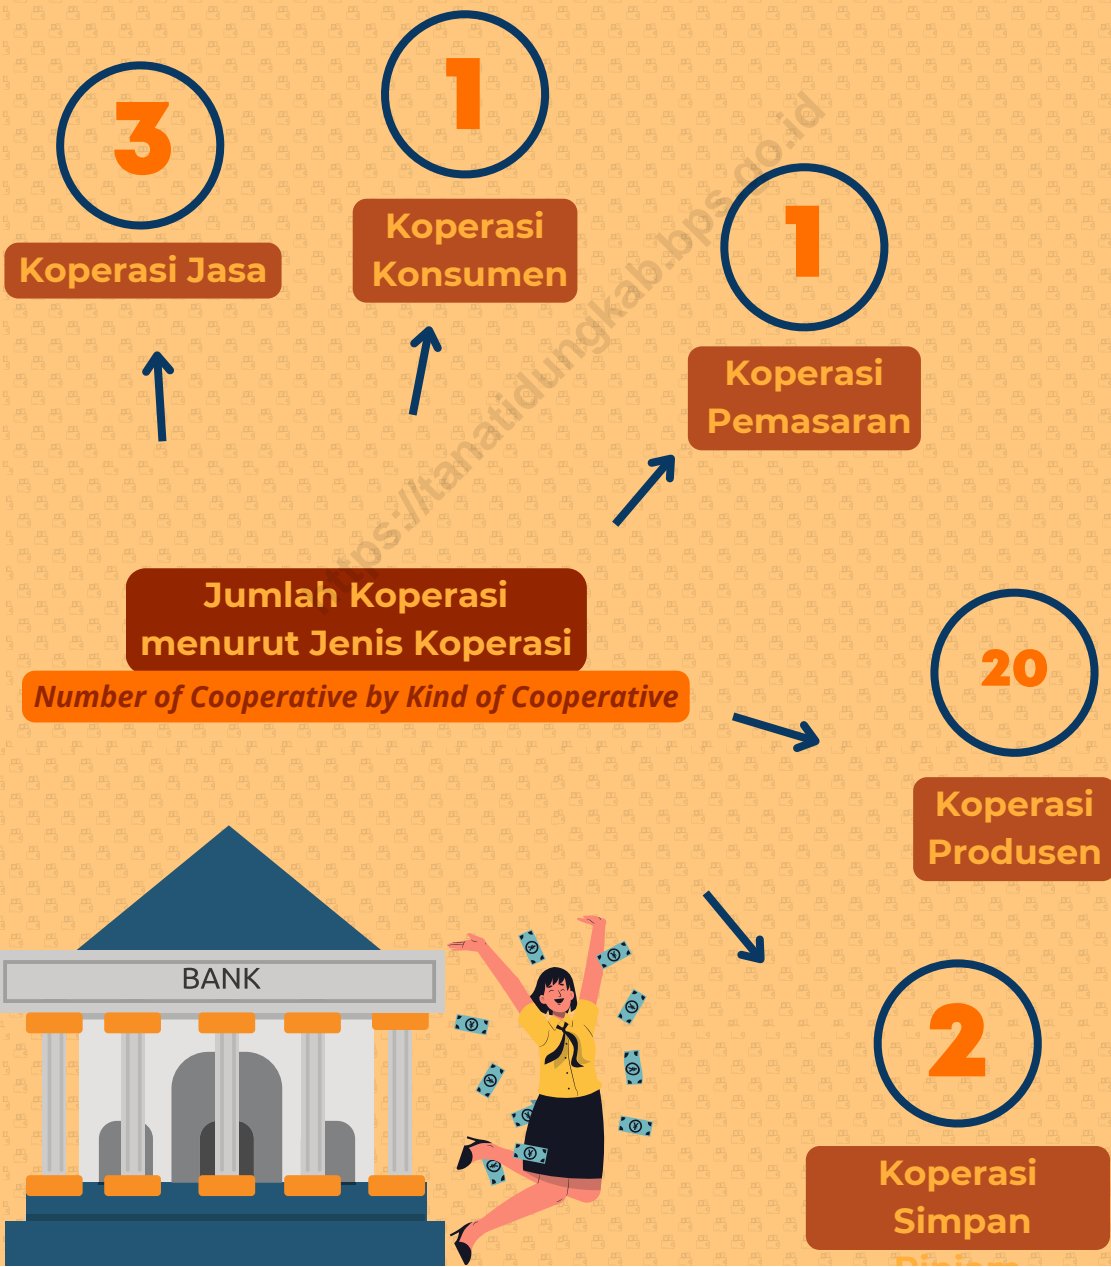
3

Koperasi Jasa

1

Koperasi Konsumen

1

Koperasi Pemasaran

https://tanatidungkab.bps.go.id

Jumlah Koperasi menurut Jenis Koperasi

Number of Cooperative by Kind of Cooperative

20

Koperasi Produsen

BANK

2

Koperasi Simpan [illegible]